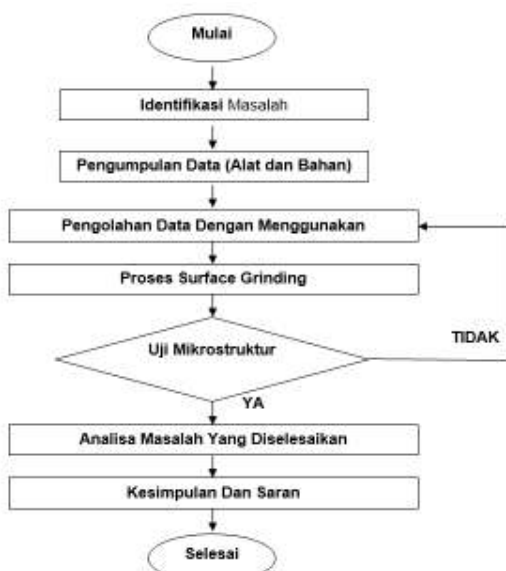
Mulai

Identifikasi Masalah

Pengumpulan Data (Alat dan Bahan)

Pengolahan Data Dengan Menggunakan

Proses Surface Grinding

Uji Mikrostruktur

TIDAK

YA

Analisa Masalah Yang Diselesaikan

Kesimpulan Dan Saran

Selesai